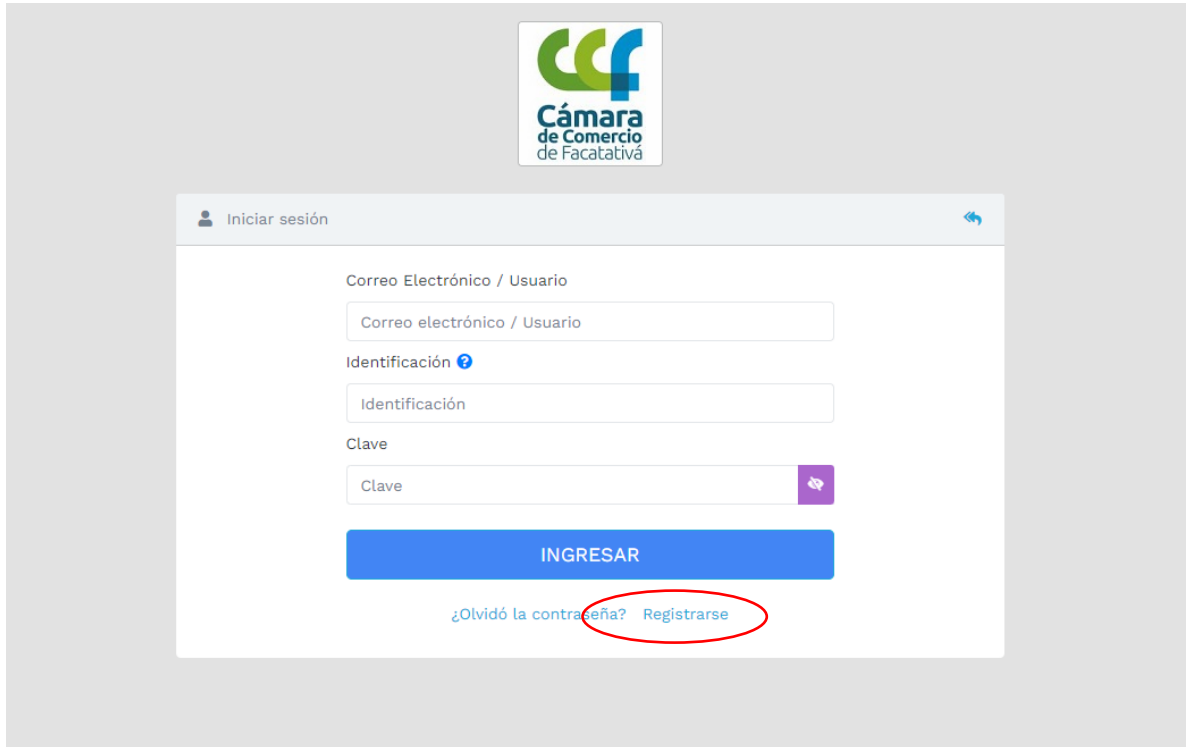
Cámara de Comercio de Facatativá

Iniciar sesión

Correo Electrónico / Usuario

Correo electrónico / Usuario

Identificación

Identificación

Clave

Clave

INGRESAR

¿Olvidó la contraseña? Registrarse